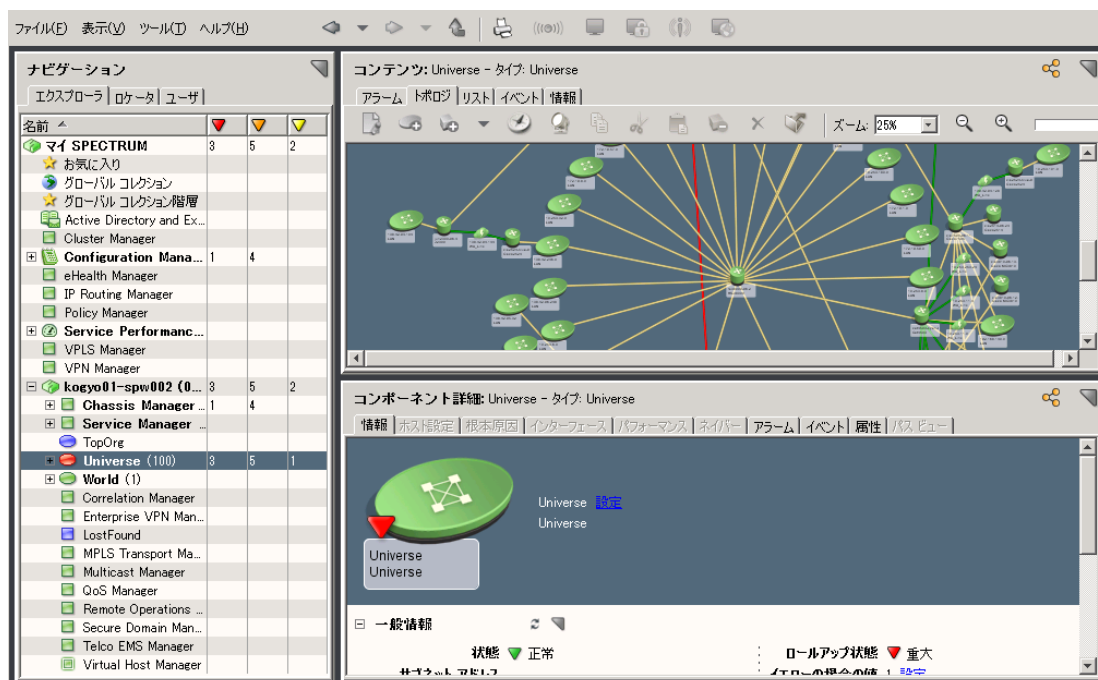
ファイル(F) 表示(V) ツール(T) ヘルプ(H)

ナビゲーション

エクスプローラ ロケータ ユーザ

| 名前 | ▼ | ▼ | ▼ |
|---|---|---|---|
| マイ SPECTRUM | 3 | 5 | 2 |
| お気に入り | | | |
| グローバル コレクション | | | |
| グローバル コレクション階層 | | | |
| Active Directory and Ex... | | | |
| Cluster Manager | | | |
| Configuration Mana... | 1 | 4 | |
| eHealth Manager | | | |
| IP Routing Manager | | | |
| Policy Manager | | | |
| Service Performanc... | | | |
| VPLS Manager | | | |
| VPN Manager | | | |
| kogyo01-spw002 (0... | 3 | 5 | 2 |
| Chassis Manager ... | 1 | 4 | |
| Service Manager ... | | | |
| TopOrg | | | |
| Universe (100) | 3 | 5 | 1 |
| World (1) | | | |
| Correlation Manager | | | |
| Enterprise VPN Man... | | | |
| LostFound | | | |
| MPLS Transport Ma... | | | |
| Multicast Manager | | | |
| QoS Manager | | | |
| Remote Operations ... | | | |
| Secure Domain Man... | | | |
| Telco EMS Manager | | | |
| Virtual Host Manager | | | |

コンテンツ: Universe - タイプ: Universe

アラーム トポロジ リスト イベント 情報

ズーム: 25%

コンポーネント詳細: Universe - タイプ: Universe

情報 ホスト設定 根本原因 インターフェース パフォーマンス ネイバー アラーム イベント 属性 パス ビュー

Universe 設定
Universe

Universe
Universe

一般情報

状態 正常
ロールアップ状態 重大
サブネット アドレス
イエローの場合の値 1 設定